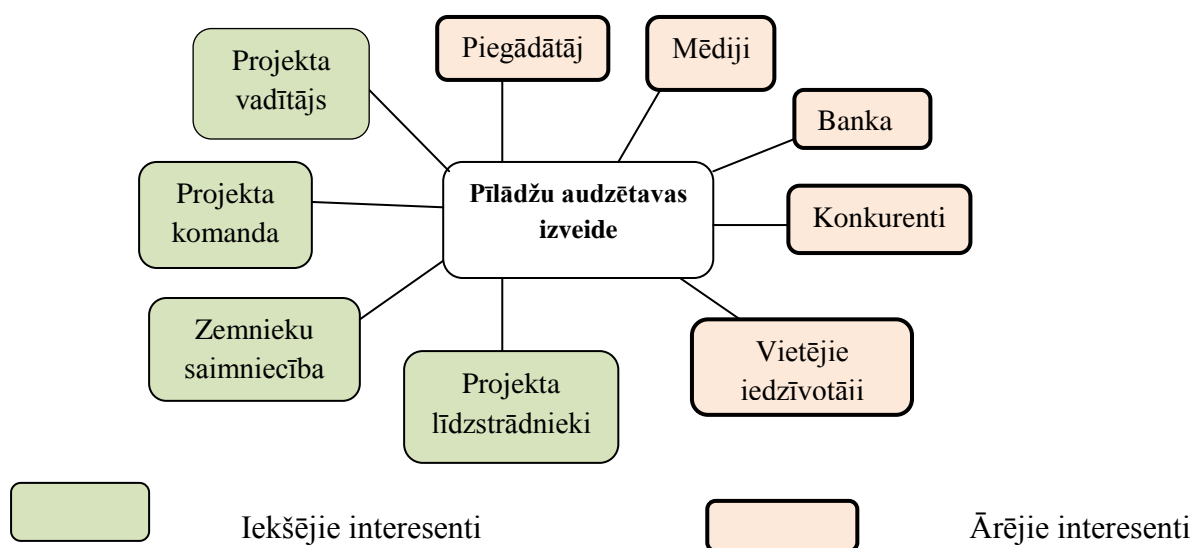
Projekta vadītājs

Piegādātāj

Mēdiji

Banka

Projekta komanda

Pīlādžu audzētavas izveide

Konkurenti

Zemnieku saimniecība

Projekta līdzstrādnieki

Vietējie iedzīvotāii

Iekšējie interesenti

Ārējie interesenti